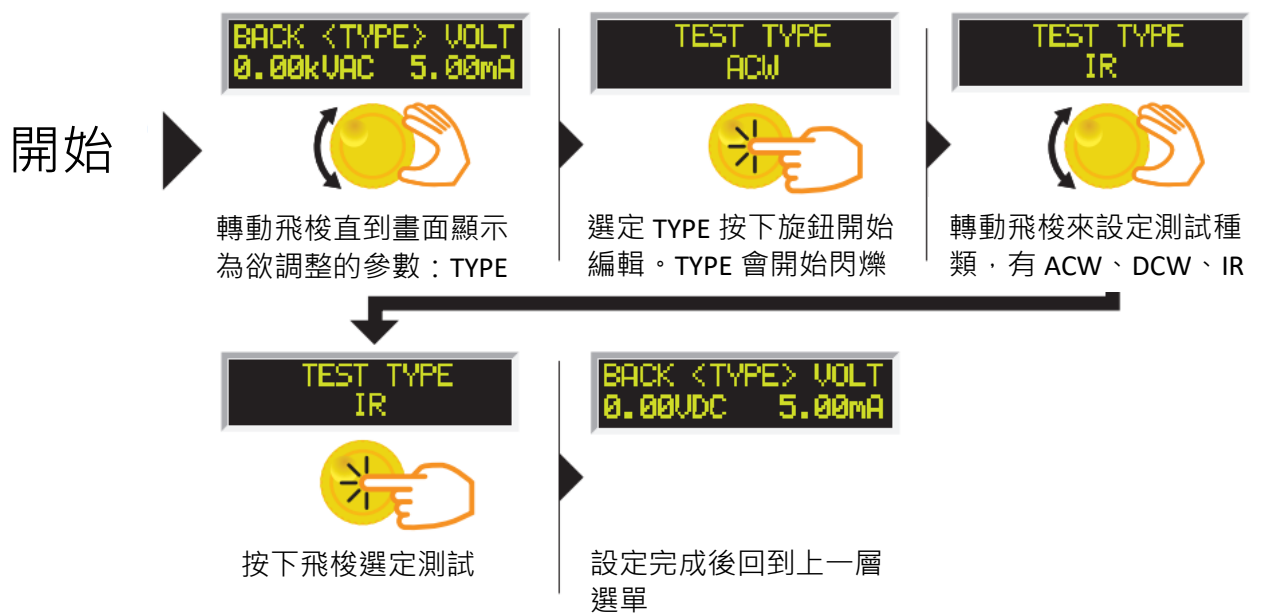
開始

BACK <TYPE> VOLT
0.00kVAC 5.00mA

轉動飛梭直到畫面顯示為欲調整的參數：TYPE

TEST TYPE
ACW

選定 TYPE 按下旋鈕開始編輯。TYPE 會開始閃爍

TEST TYPE
IR

轉動飛梭來設定測試種類，有 ACW、DCW、IR

TEST TYPE
IR

按下飛梭選定測試

BACK <TYPE> VOLT
0.00VDC 5.00mA

設定完成後回到上一層選單